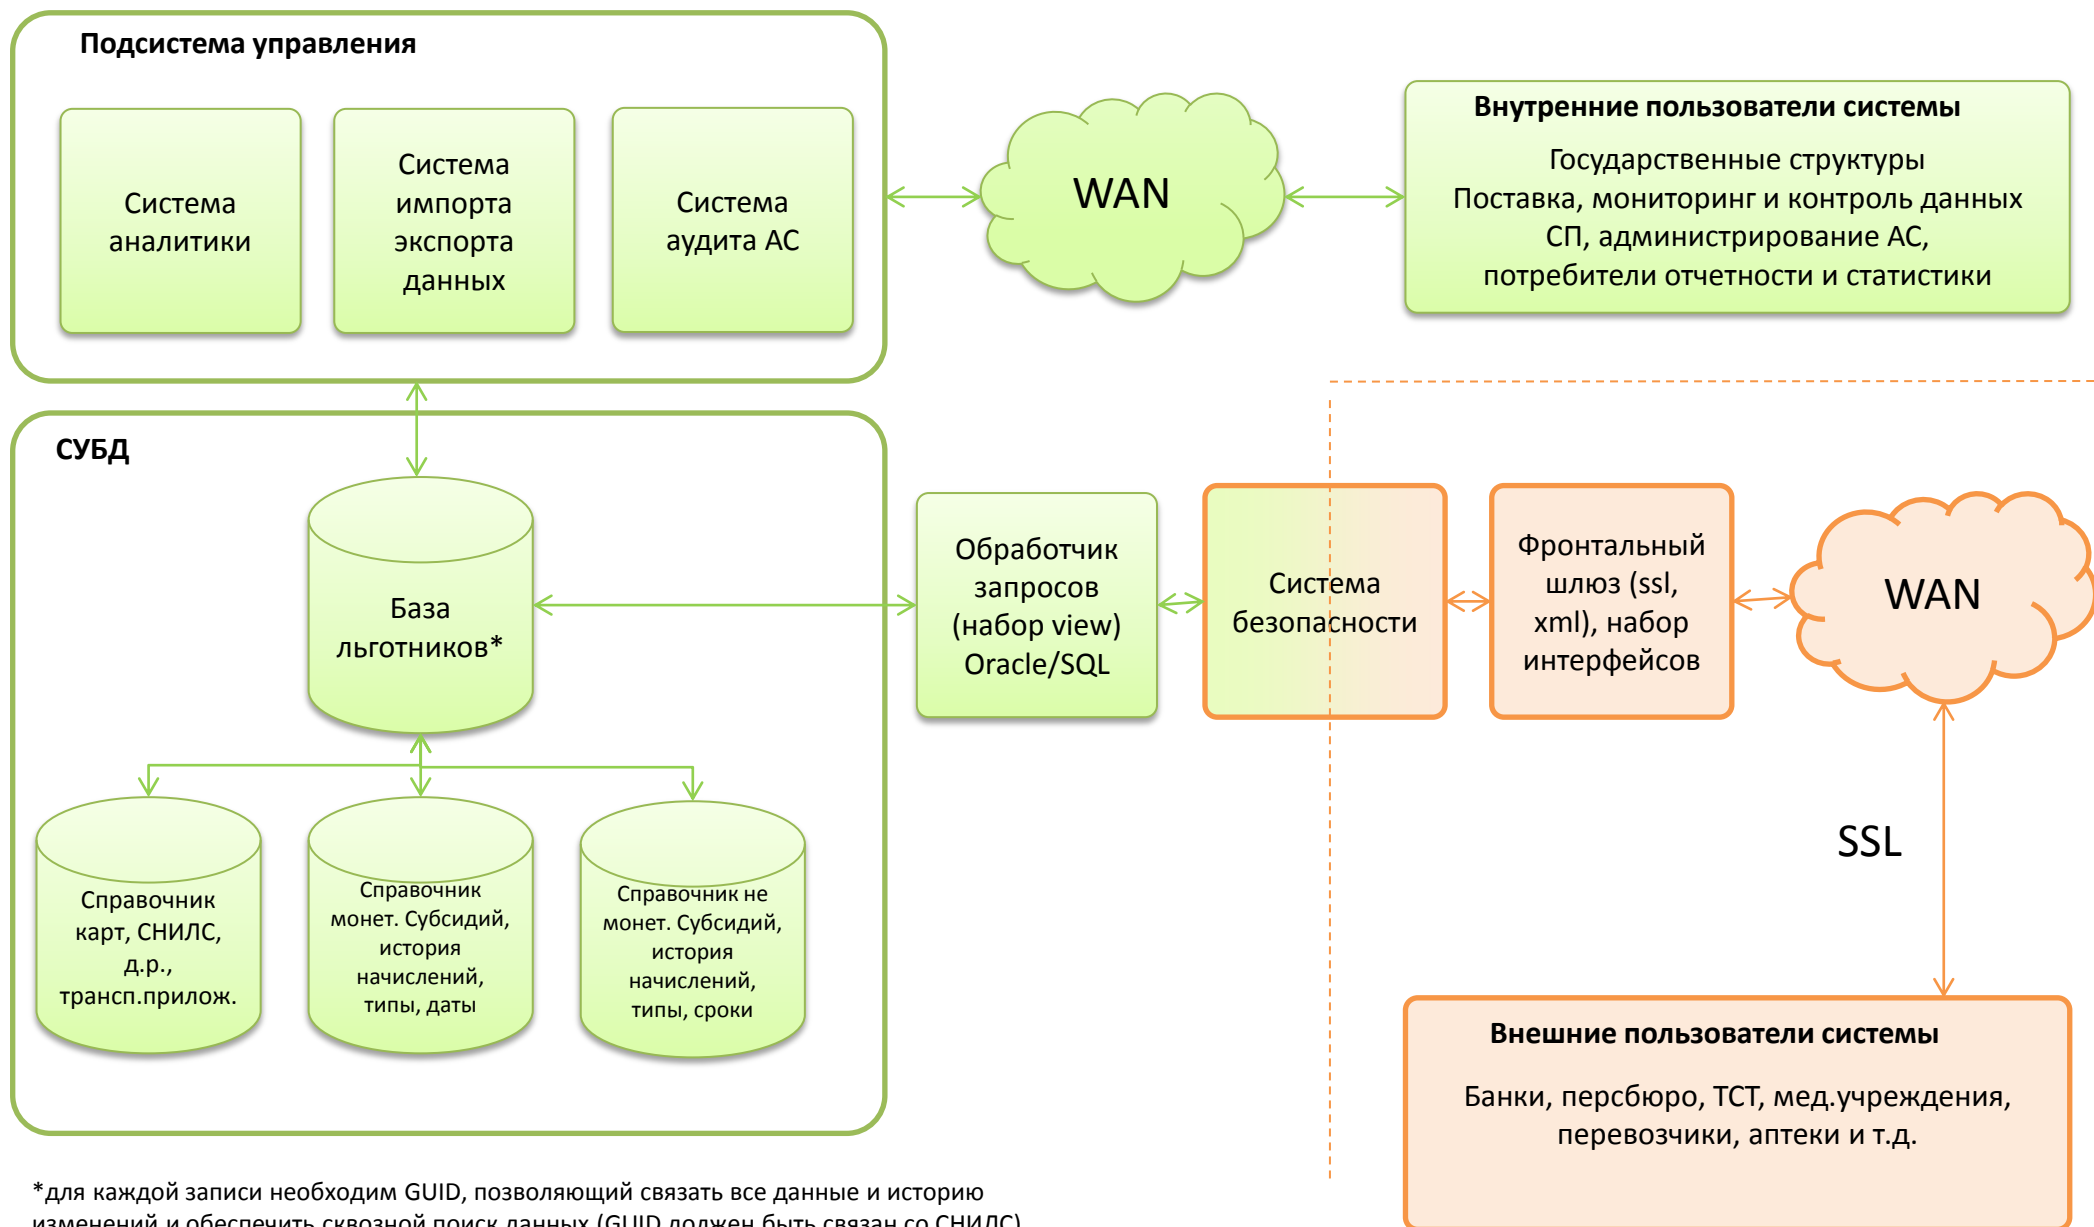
Подсистема управления

Система аналитики

Система импорта экспорта данных

Система аудита АС

WAN

Внутренние пользователи системы

Государственные структуры
Поставка, мониторинг и контроль данных СП, администрирование АС, потребители отчетности и статистики

СУБД

База льготников*

Обработчик запросов (набор view) Oracle/SQL

Система безопасности

Фронтальный шлюз (ssl, xml), набор интерфейсов

WAN

SSL

Справочник карт, СНИЛС, д.р., трансп.прилож.

Справочник монет. Субсидий, история начислений, типы, даты

Справочник не монет. Субсидий, история начислений, типы, сроки

Внешние пользователи системы

Банки, персбюро, ТСТ, мед.учреждения, перевозчики, аптеки и т.д.

*для каждой записи необходим GUID, позволяющий связать все данные и историю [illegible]